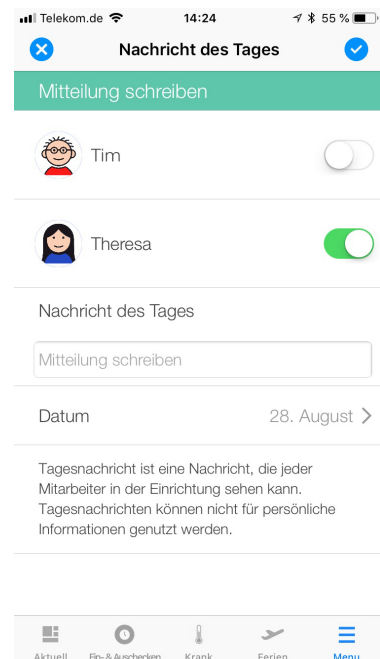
Telekom.de 14:24 55 %

Nachricht des Tages

Mitteilung schreiben

Tim

Theresa

Nachricht des Tages

Mitteilung schreiben

Datum 28. August

Tagesnachricht ist eine Nachricht, die jeder Mitarbeiter in der Einrichtung sehen kann. Tagesnachrichten können nicht für persönliche Informationen genutzt werden.

Aktuell Ein- & Auschecken Krank Ferien Menu